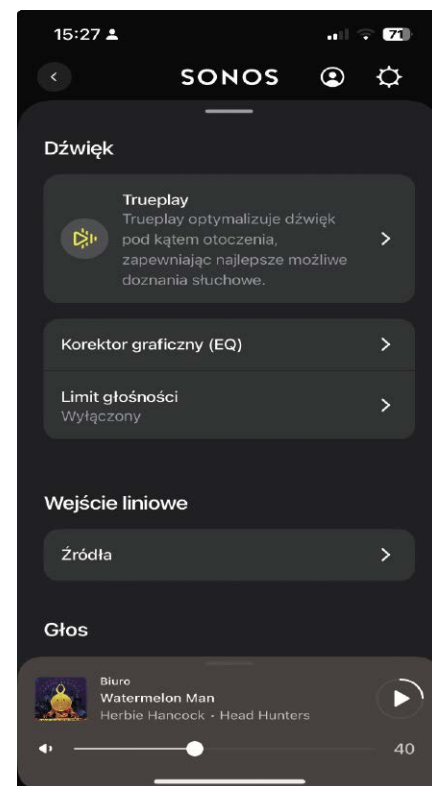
15:27

71

SONOS

Dźwięk

Trueplay
Trueplay optymalizuje dźwięk pod kątem otoczenia, zapewniając najlepsze możliwe doznania słuchowe.

Korektor graficzny (EQ)

Limit głośności
Wyłączony

Wejście liniowe

Źródła

Głos

Biuro
Watermelon Man
Herbie Hancock • Head Hunters

40